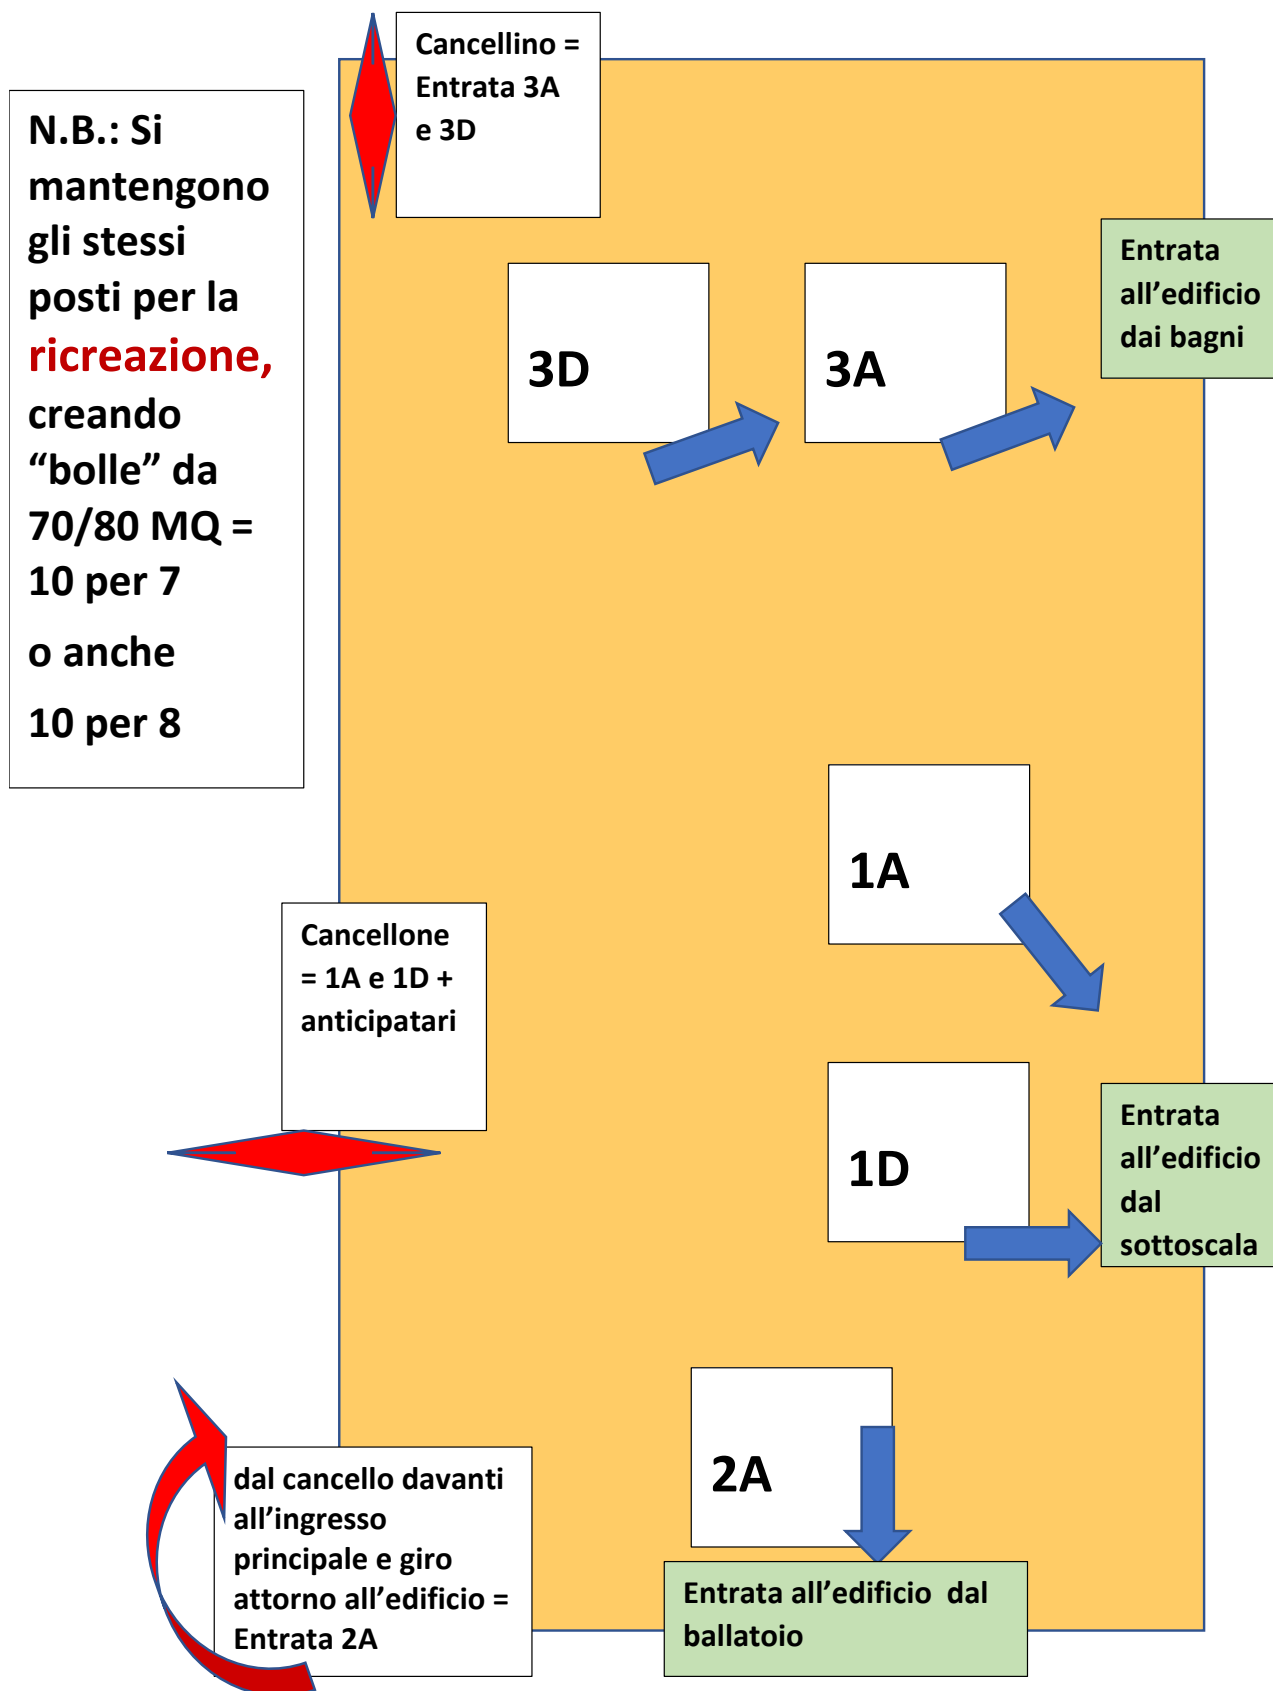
N.B.: Si mantengono gli stessi posti per la ricreazione, creando “bolle” da 70/80 MQ = 10 per 7

o anche

10 per 8

Cancellino = Entrata 3A e 3D

3D

3A

Entrata all’edificio dai bagni

1A

Cancellone = 1A e 1D + anticipatari

1D

Entrata all’edificio dal sottoscala

2A

dal cancello davanti all’ingresso principale e giro attorno all’edificio = Entrata 2A

Entrata all’edificio dal ballatoio